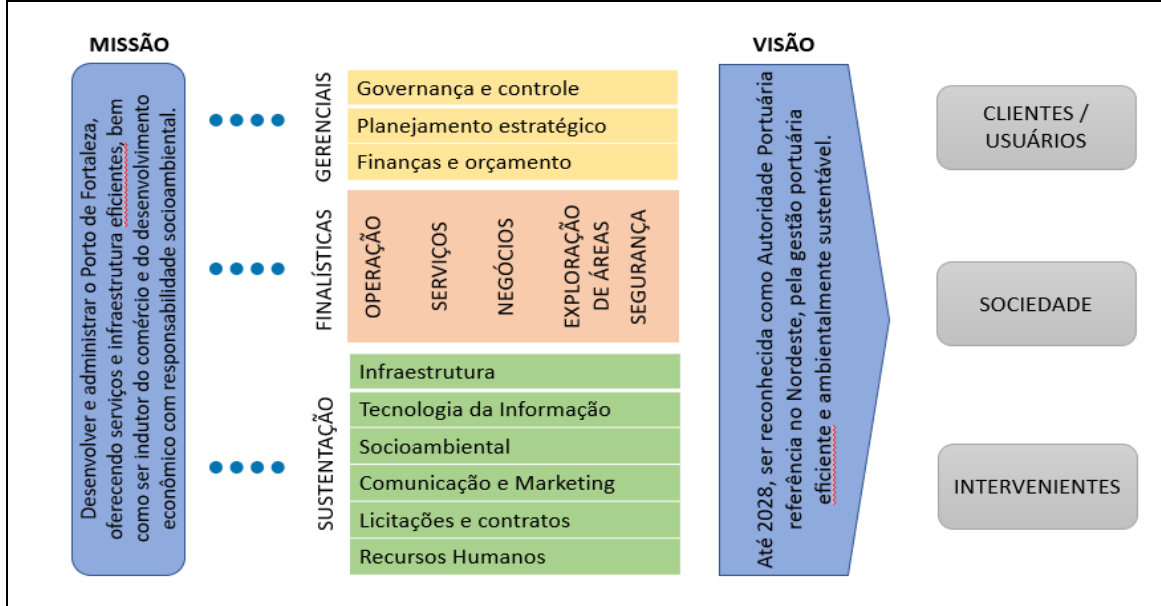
MISSÃO

Desenvolver e administrar o Porto de Fortaleza, oferecendo serviços e infraestrutura eficientes, bem como ser indutor do comércio e do desenvolvimento econômico com responsabilidade socioambiental.

GERENCIAIS

Governança e controle

Planejamento estratégico

Finanças e orçamento

FINALÍSTICAS

OPERAÇÃO

SERVIÇOS

NEGÓCIOS

EXPLORAÇÃO DE ÁREAS

SEGURANÇA

SUSTENTAÇÃO

Infraestrutura

Tecnologia da Informação

Socioambiental

Comunicação e Marketing

Licitações e contratos

Recursos Humanos

VISÃO

Até 2028, ser reconhecida como Autoridade Portuária referência no Nordeste, pela gestão portuária eficiente e ambientalmente sustentável.

CLIENTES / USUÁRIOS

SOCIEDADE

INTERVENIENTES